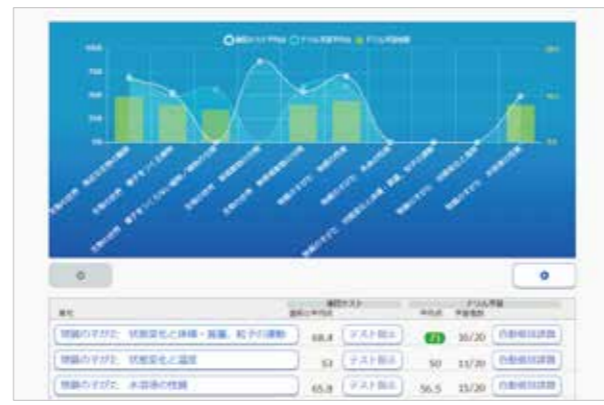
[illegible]

| 単元 | 確認テスト 直近の平均点 | | ドリル学習 平均点 | 学習進捗 | |
|---|---|---|---|---|---|
| 物質のすがた　状態変化と体積・質量、粒子の運動 | 68.8 | テスト既出 | 71 | 16/20 | 自動個別課題 |
| 物質のすがた　状態変化と温度 | 53 | テスト既出 | 50 | 11/20 | 自動個別課題 |
| 物質のすがた　水溶液の性質 | 65.8 | テスト既出 | 56.5 | 15/20 | 自動個別課題 |